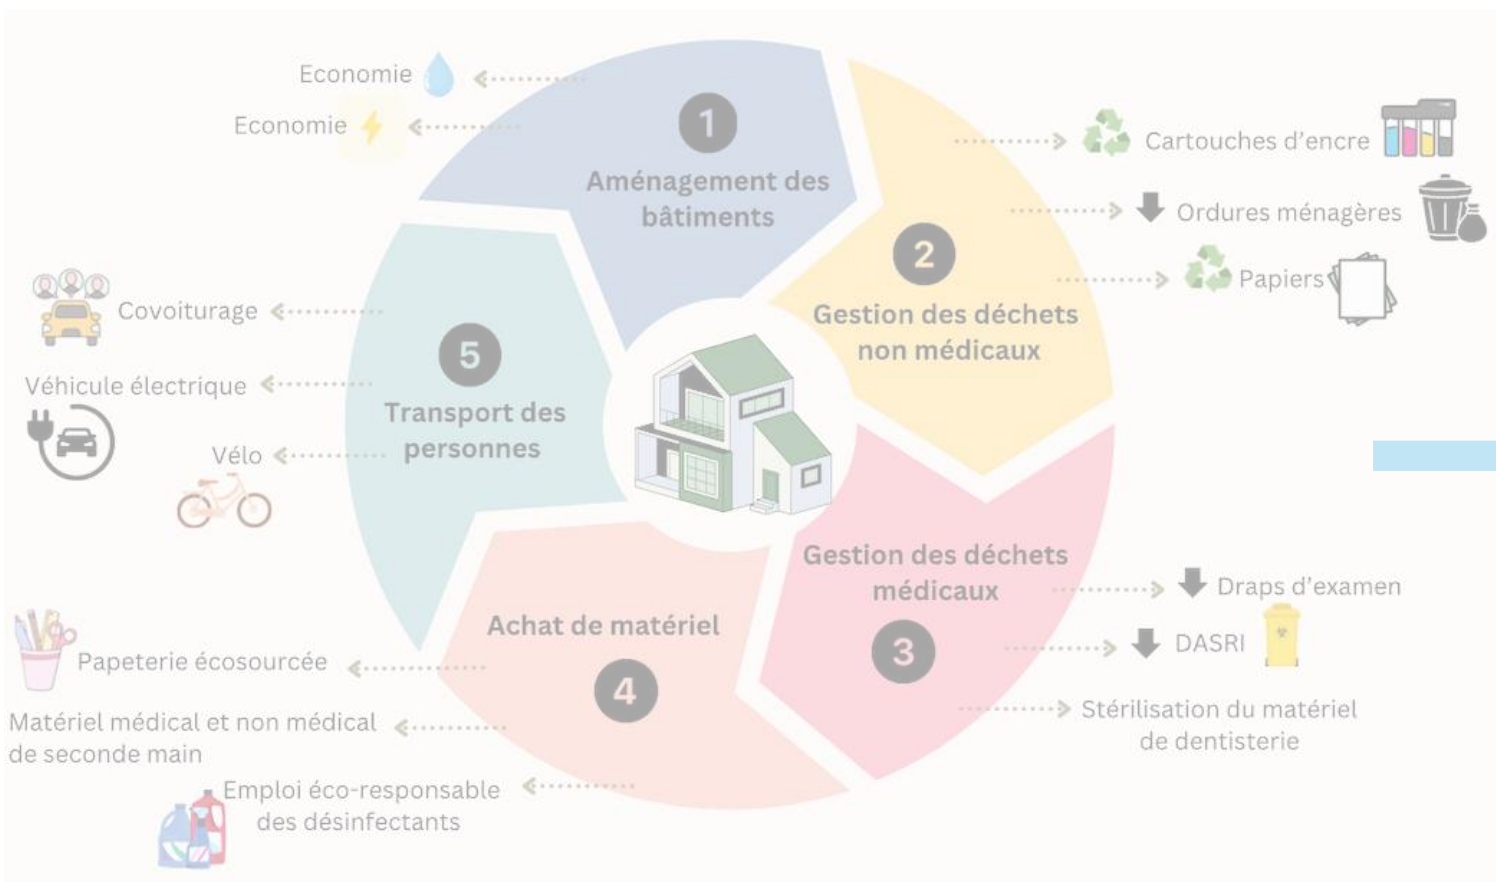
1
Aménagement des bâtiments

Economie
Economie

2
Gestion des déchets non médicaux

Cartouches d'encre
Ordures ménagères
Papiers

3
Gestion des déchets médicaux

Draps d'examen
DASRI
Stérilisation du matériel de dentisterie

4
Achat de matériel

Papeterie écosourcée
Matériel médical et non médical de seconde main
Emploi éco-responsable des désinfectants

5
Transport des personnes

Covoiturage
Véhicule électrique
Vélo